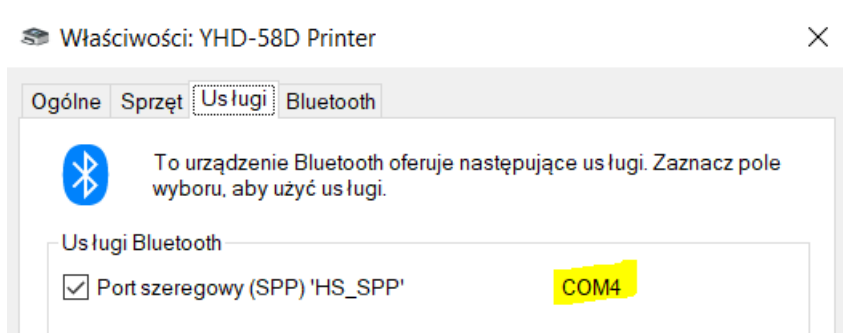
Właściwości: YHD-58D Printer

×

Ogólne | Sprzęt | Usługi | Bluetooth

To urządzenie Bluetooth oferuje następujące usługi. Zaznacz pole wyboru, aby użyć usługi.

Usługi Bluetooth

☑ Port szeregowy (SPP) 'HS_SPP' COM4